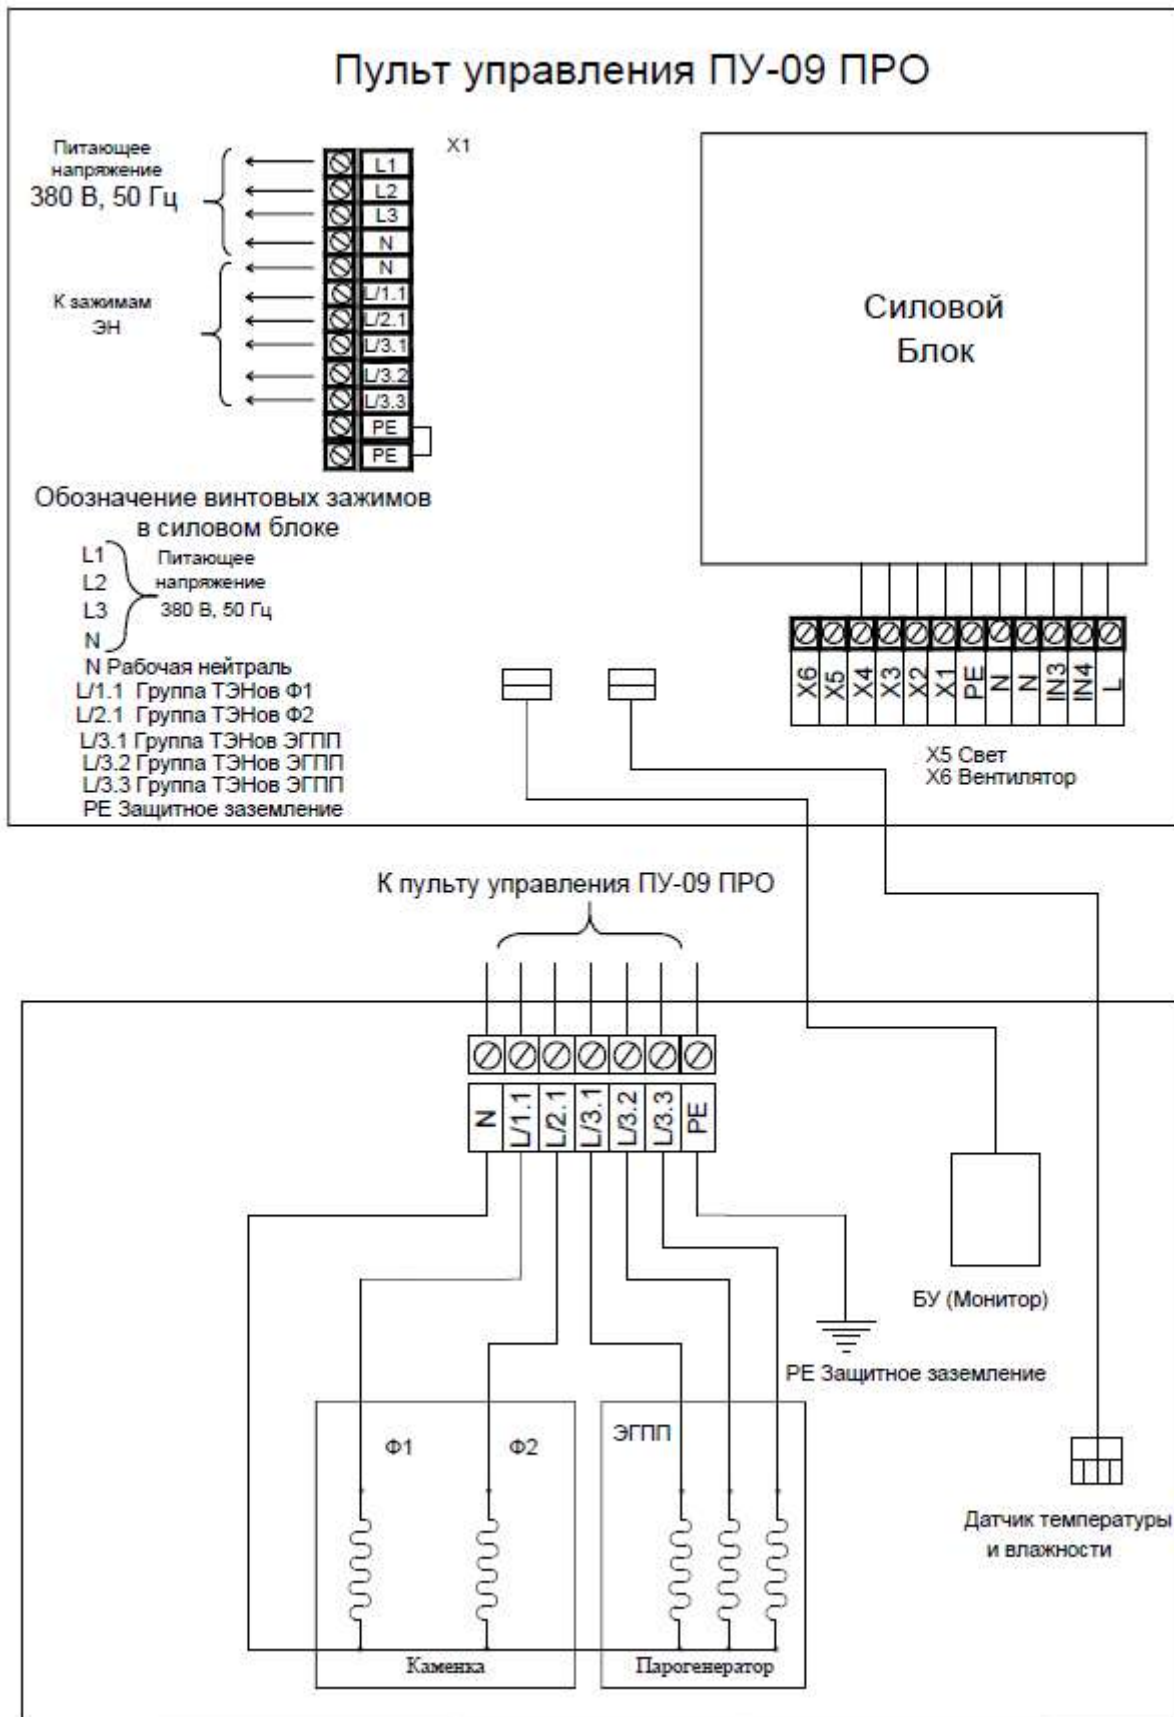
Пульт управления ПУ-09 ПРО

Питающее напряжение 380 В, 50 Гц

X1

L1
L2
L3
N
N
L/1.1
L/2.1
L/3.1
L/3.2
L/3.3
PE
PE

К зажимам ЭН

Силовой Блок

Обозначение винтовых зажимов в силовом блоке

L1
L2
L3
N
Питающее напряжение 380 В, 50 Гц
N Рабочая нейтраль
L/1.1 Группа ТЭНов Ф1
L/2.1 Группа ТЭНов Ф2
L/3.1 Группа ТЭНов ЭГПП
L/3.2 Группа ТЭНов ЭГПП
L/3.3 Группа ТЭНов ЭГПП
PE Защитное заземление

X6 X5 X4 X3 X2 X1 PE N N IN3 IN4 L

X5 Свет
X6 Вентилятор

К пульту управления ПУ-09 ПРО

N L/1.1 L/2.1 L/3.1 L/3.2 L/3.3 PE

БУ (Монитор)

PE Защитное заземление

Ф1
Ф2
ЭГПП

Датчик температуры и влажности

Каменка
Парогенератор